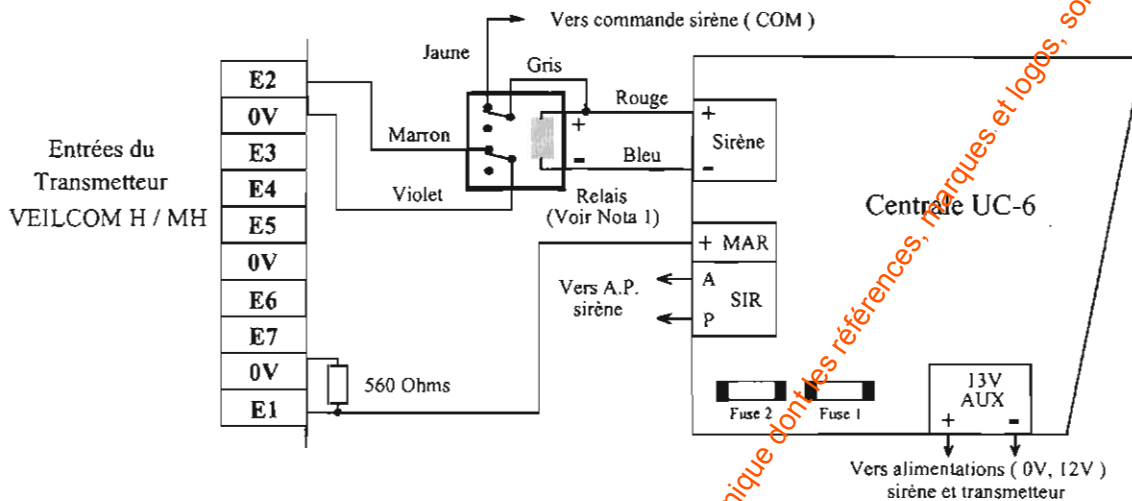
Vers commande sirène ( COM )

Jaune

Gris

Rouge

Marron

Bleu

Violet

Relais (Voir Nota 1)

+ Sirène -

Entrées du Transmetteur VEILCOM H / MH

E2
0V
E3
E4
E5
0V
E6
E7
0V
E1

Centrale UC-6

+ MAR

Vers A.P. sirène

A SIR P

560 Ohms

Fuse 2 Fuse 1

13V AUX + -

Vers alimentations ( 0V, 12V ) sirène et transmetteur

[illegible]ique dont les références, marques et logos, so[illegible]